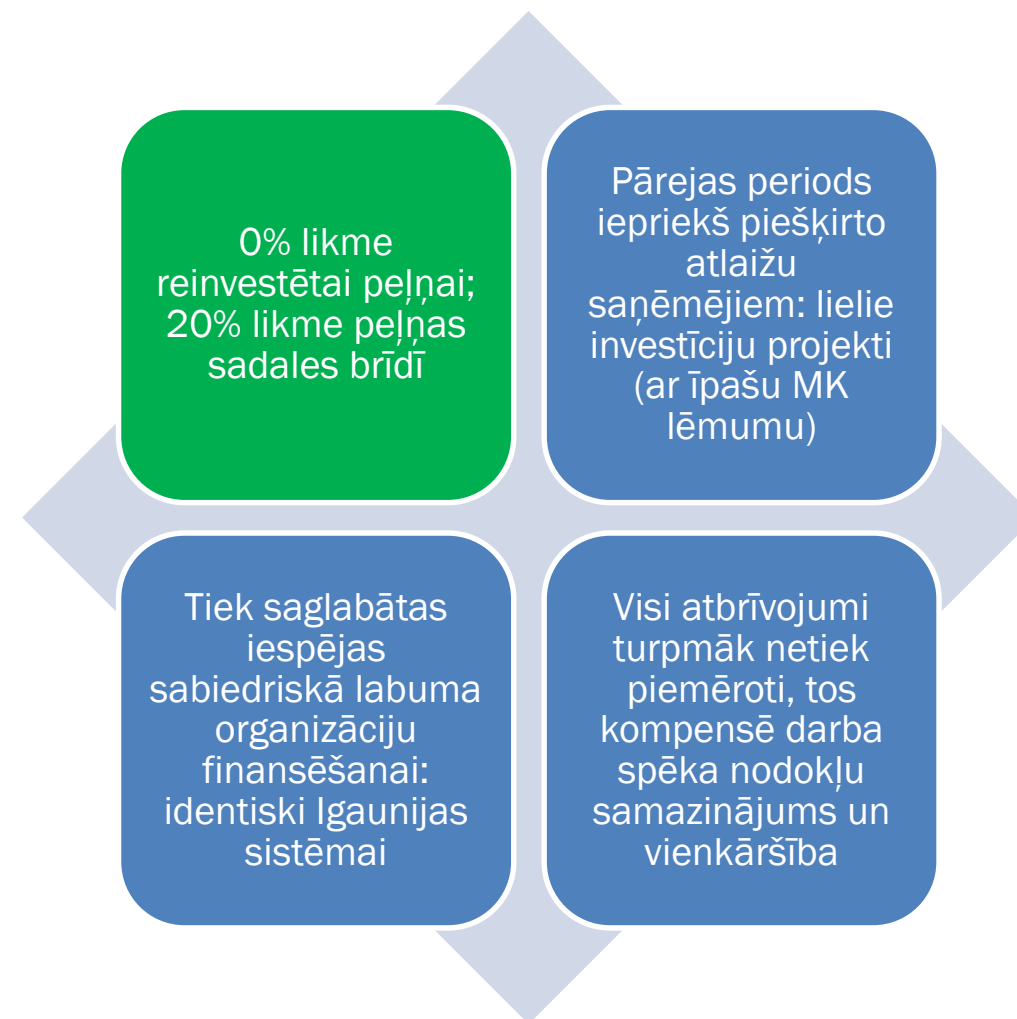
0% likme reinvestētai peļņai; 20% likme peļņas sadales brīdī

Pārejas periods iepriekš piešķirto atlaižu saņēmējiem: lielie investīciju projekti (ar īpašu MK lēmumu)

Tiek saglabātas iespējas sabiedriskā labuma organizāciju finansēšanai: identiski Igaunijas sistēmai

Visi atbrīvojumi turpmāk netiek piemēroti, tos kompensē darba spēka nodokļu samazinājums un vienkāršība